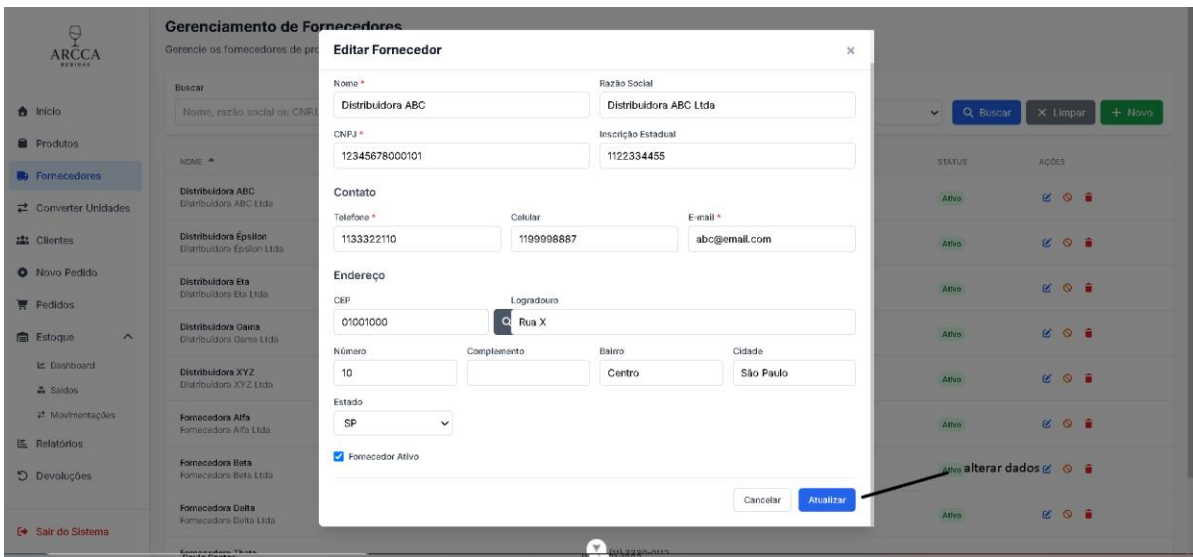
ARCCA
BEBIDAS

Início
Produtos
Fornecedores
Converter Unidades
Clientes
Novo Pedido
Pedidos
Estoque
Dashboard
Saldos
Movimentações
Relatórios
Devoluções
Sair do Sistema

Gerenciamento de Fornecedores
Gerencie os fornecedores de pro

Buscar
Nome, razão social ou CNPJ
Buscar
Limpar
+ Novo

NOME
STATUS
AÇÕES

Distribuidora ABC
Distribuidora ABC Ltda
Ativo
Distribuidora Épsilon
Distribuidora Épsilon Ltda
Ativo
Distribuidora Eta
Distribuidora Eta Ltda
Ativo
Distribuidora Gama
Distribuidora Gama Ltda
Ativo
Distribuidora XYZ
Distribuidora XYZ Ltda
Ativo
Fornecedora Alfa
Fornecedora Alfa Ltda
Ativo
Fornecedora Beta
Fornecedora Beta Ltda
Ativo alterar dados
Fornecedora Delta
Fornecedora Delta Ltda
Ativo

Editar Fornecedor
×
Nome *
Distribuidora ABC
Razão Social
Distribuidora ABC Ltda
CNPJ *
12345678000101
Inscrição Estadual
1122334455

Contato
Telefone *
1133322110
Celular
1199998887
E-mail *
abc@email.com

Endereço
CEP
01001000
Logradouro
Rua X
Número
10
Complemento
Bairro
Centro
Cidade
São Paulo
Estado
SP
Fornecedor Ativo

Cancelar
Atualizar